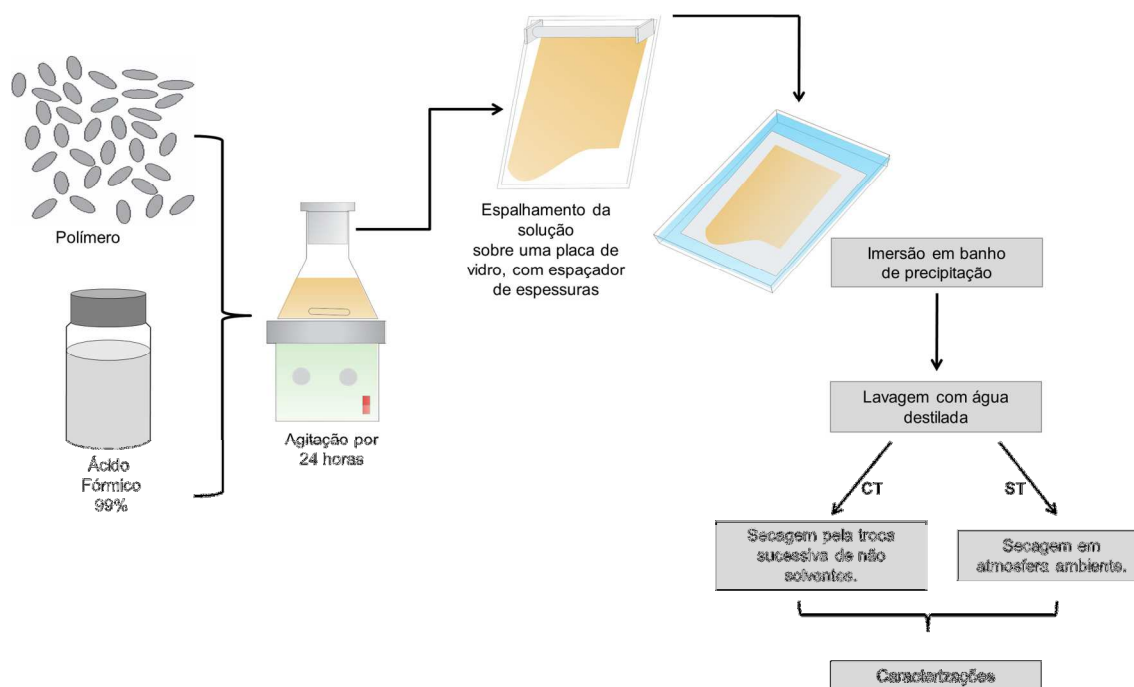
Polímero

Ácido Fórmico 99%

Agitação por 24 horas

Espalhamento da solução sobre uma placa de vidro, com espaçador de espessuras

Imersão em banho de precipitação

Lavagem com água destilada

CT

ST

Secagem pela troca sucessiva de não solventes.

Secagem em atmosfera ambiente.

Caracterizações